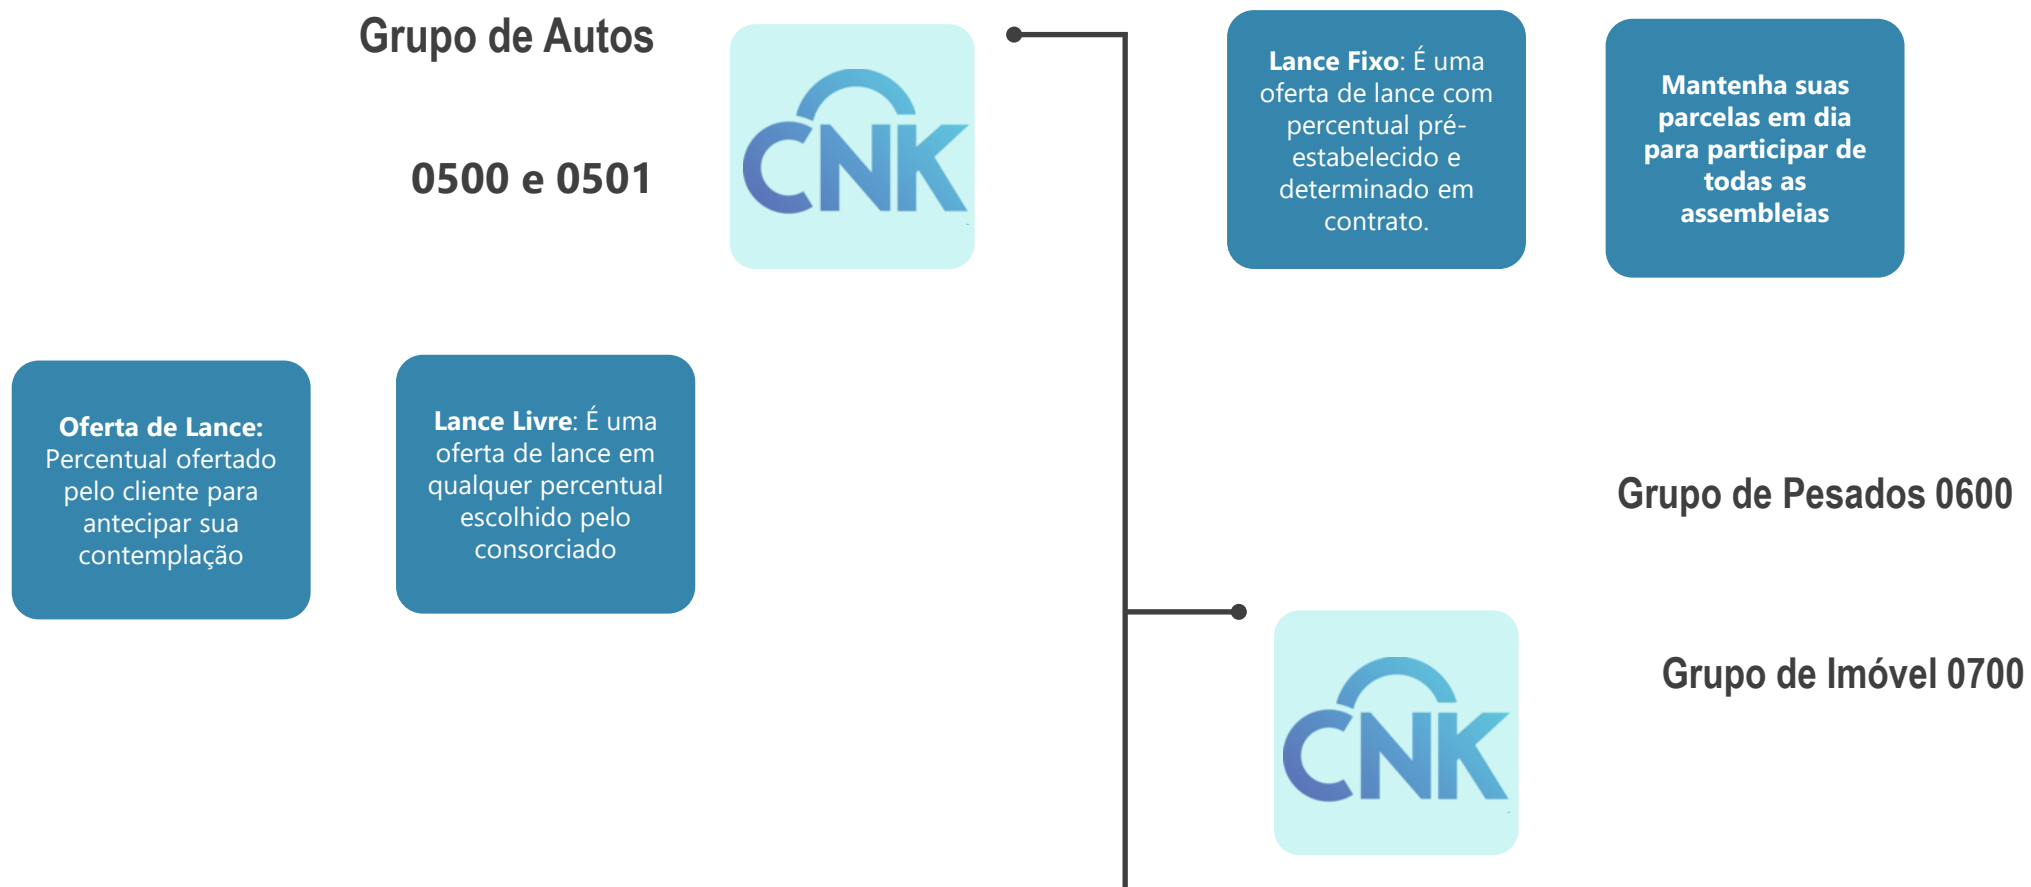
Grupo de Autos

0500 e 0501

CNK

Lance Fixo: É uma oferta de lance com percentual pré-estabelecido e determinado em contrato.

Mantenha suas parcelas em dia para participar de todas as assembleias

Oferta de Lance: Percentual ofertado pelo cliente para antecipar sua contemplação

Lance Livre: É uma oferta de lance em qualquer percentual escolhido pelo consorciado

Grupo de Pesados 0600

CNK

Grupo de Imóvel 0700